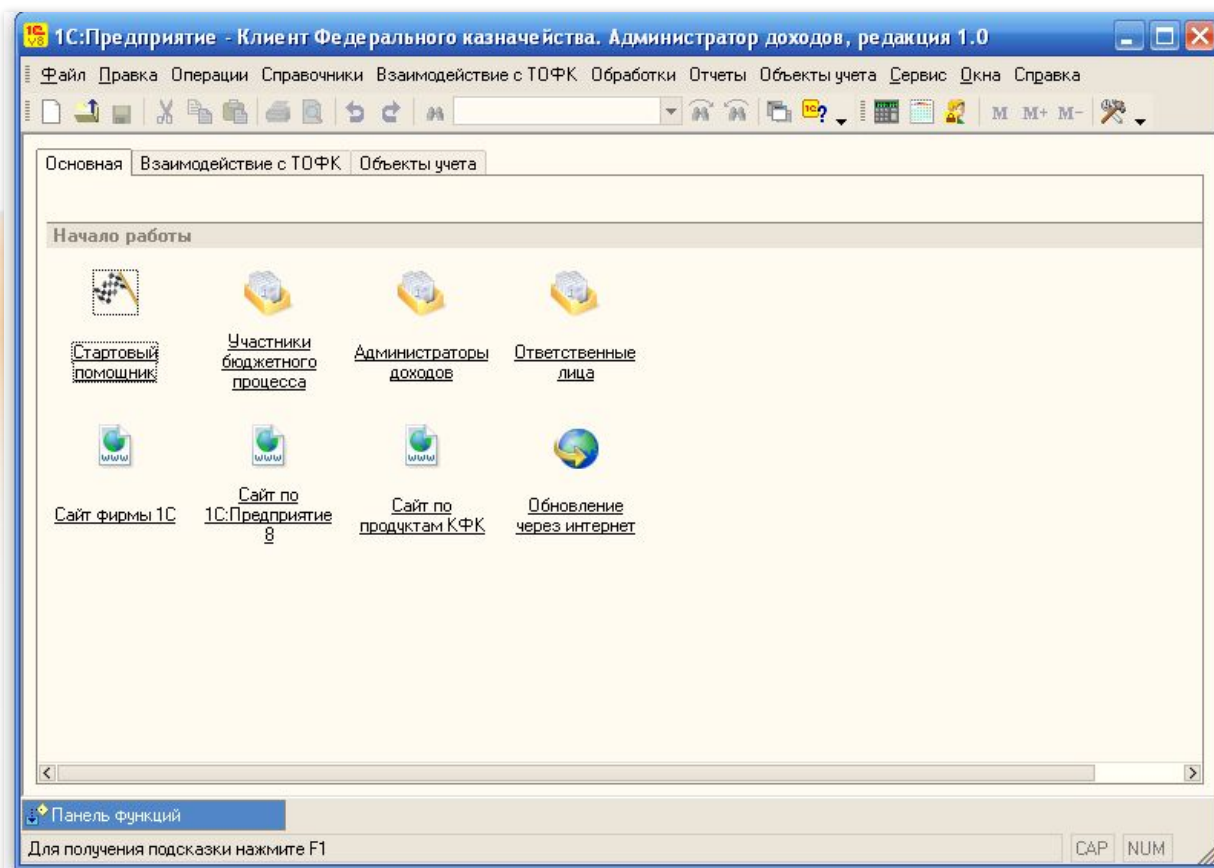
1С:Предприятие - Клиент Федерального казначейства. Администратор доходов, редакция 1.0

Файл Правка Операции Справочники Взаимодействие с ТОФК Обработки Отчеты Объекты учета Сервис Окна Справка

M M+ M-

Основная | Взаимодействие с ТОФК | Объекты учета

Начало работы

Стартовый помощник

Участники бюджетного процесса

Администраторы доходов

Ответственные лица

Сайт фирмы 1С

Сайт по 1С:Предприятие 8

Сайт по продуктам КФК

Обновление через интернет

Панель функций

Для получения подсказки нажмите F1

CAP NUM